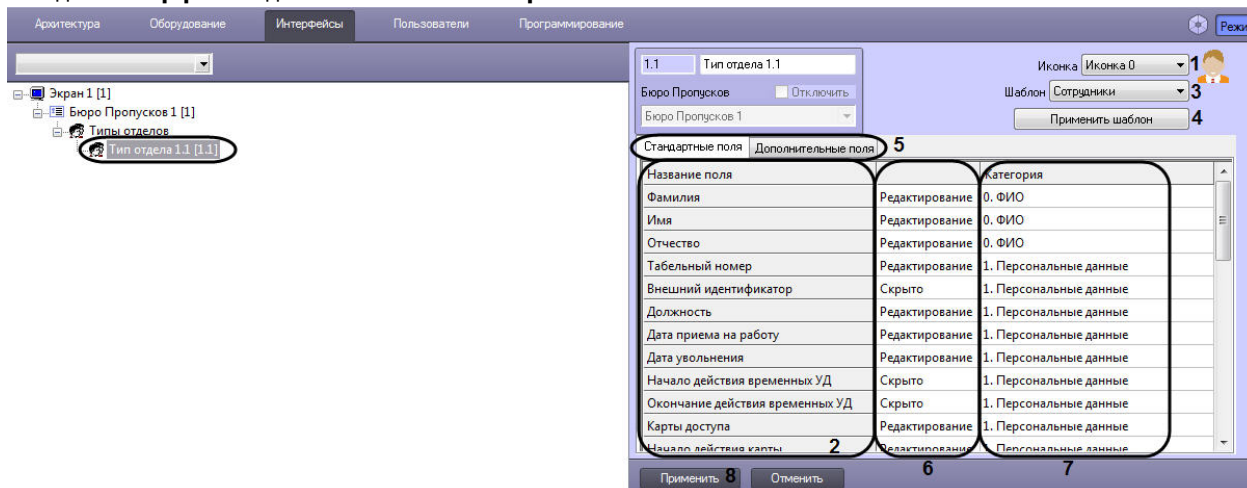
Архитектура Оборудование Интерфейсы Пользователи Программирование

Режи

Экран 1 [1]
Бюро Пропусков 1 [1]
Типы отделов
Тип отдела 1.1 [1.1]

1.1 Тип отдела 1.1
Бюро Пропусков Отключить
Бюро Пропусков 1

Иконка Иконка 0 1
Шаблон Сотрудники 3
Применить шаблон 4

Стандартные поля Дополнительные поля 5

| Название поля | | Категория |
|---|---|---|
| Фамилия | Редактирование | 0. ФИО |
| Имя | Редактирование | 0. ФИО |
| Отчество | Редактирование | 0. ФИО |
| Табельный номер | Редактирование | 1. Персональные данные |
| Внешний идентификатор | Скрыто | 1. Персональные данные |
| Должность | Редактирование | 1. Персональные данные |
| Дата приема на работу | Редактирование | 1. Персональные данные |
| Дата увольнения | Редактирование | 1. Персональные данные |
| Начало действия временных УД | Скрыто | 1. Персональные данные |
| Окончание действия временных УД | Скрыто | 1. Персональные данные |
| Карты доступа | Редактирование | 1. Персональные данные |
| Начало действия карты | Редактирование | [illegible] Персональные данные |

2 6 7

Применить 8 Отменить